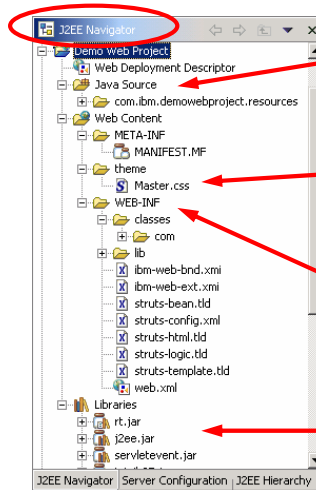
J2EE Navigator

Demo Web Project
Web Deployment Descriptor
Java Source
com.ibm.demowebproject.resources
Web Content
META-INF
MANIFEST.MF
theme
Master.css
WEB-INF
classes
com
lib
ibm-web-bnd.xmi
ibm-web-ext.xmi
struts-bean.tld
struts-config.xml
struts-html.tld
struts-logic.tld
struts-template.tld
web.xml
Libraries
rt.jar
j2ee.jar
servletevent.jar

J2EE Navigator | Server Configuration | J2EE Hierarchy